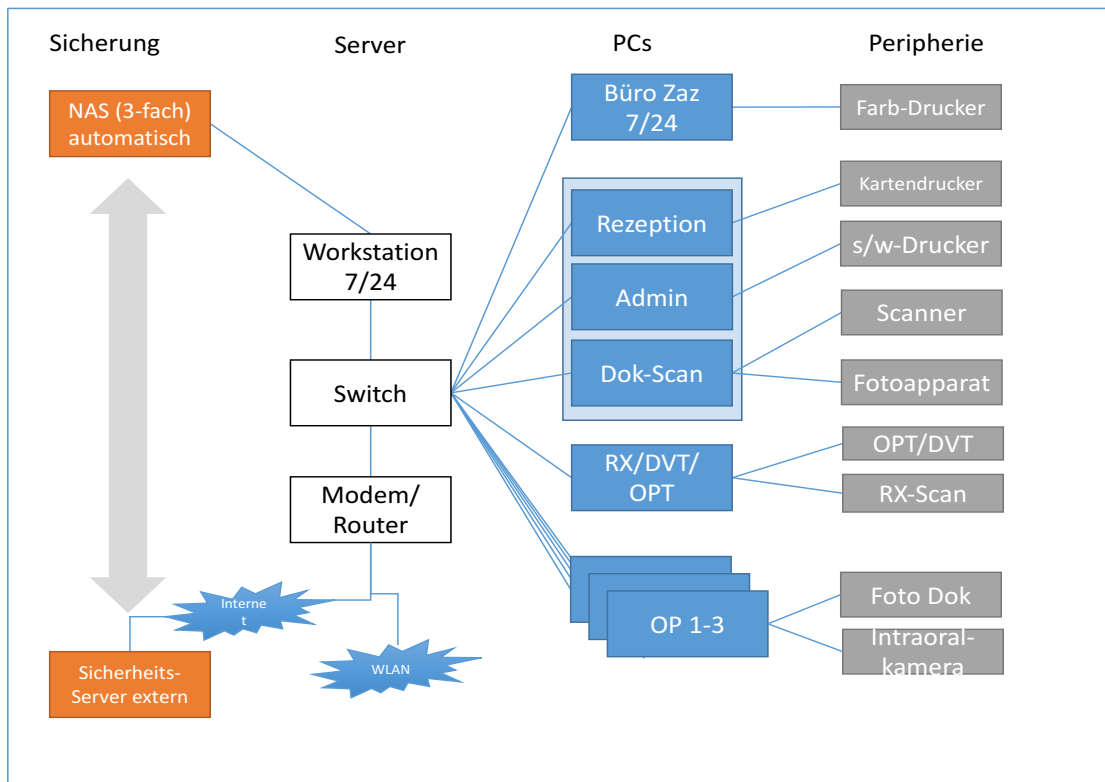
Sicherung

Server

PCs

Peripherie

NAS (3-fach) automatisch

Büro Zaz 7/24

Farb-Drucker

Kartendrucker

Rezeption

s/w-Drucker

Workstation 7/24

Admin

Scanner

Switch

Dok-Scan

Fotoapparat

OPT/DVT

RX/DVT/ OPT

RX-Scan

Modem/ Router

Foto Dok

Interne t

OP 1-3

Intraoral-kamera

WLAN

Sicherheits-Server extern